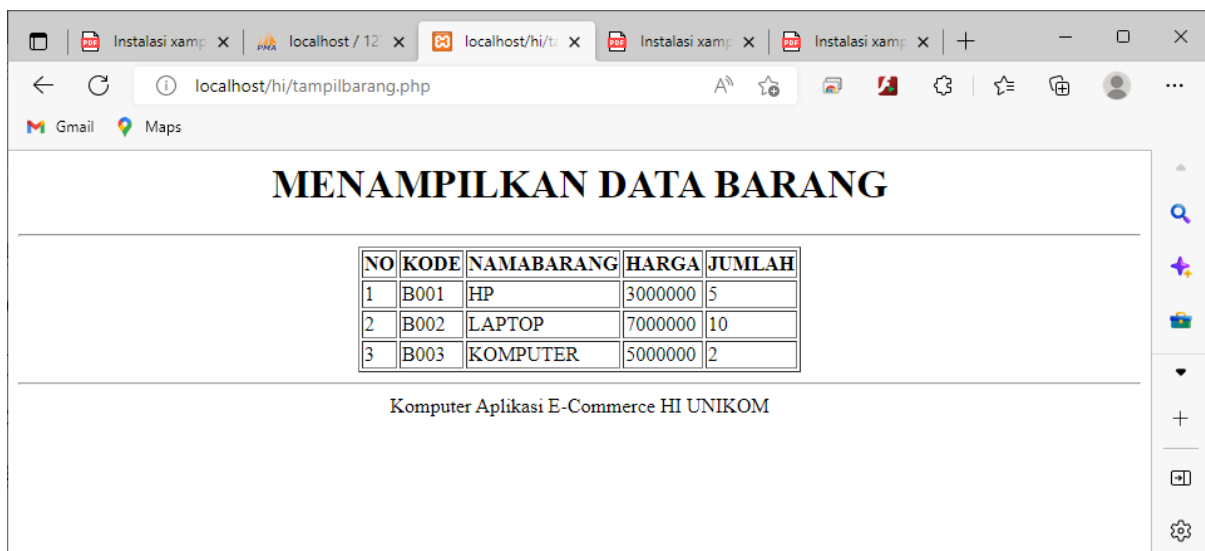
Instalasi xamp ×
localhost / 12 ×
localhost/hi/ta ×
Instalasi xamp ×
Instalasi xamp ×
+

localhost/hi/tampilbarang.php

Gmail
Maps

MENAMPILKAN DATA BARANG

| NO | KODE | NAMABARANG | HARGA | JUMLAH |
|---|---|---|---|---|
| 1 | B001 | HP | 3000000 | 5 |
| 2 | B002 | LAPTOP | 7000000 | 10 |
| 3 | B003 | KOMPUTER | 5000000 | 2 |

Komputer Aplikasi E-Commerce HI UNIKOM